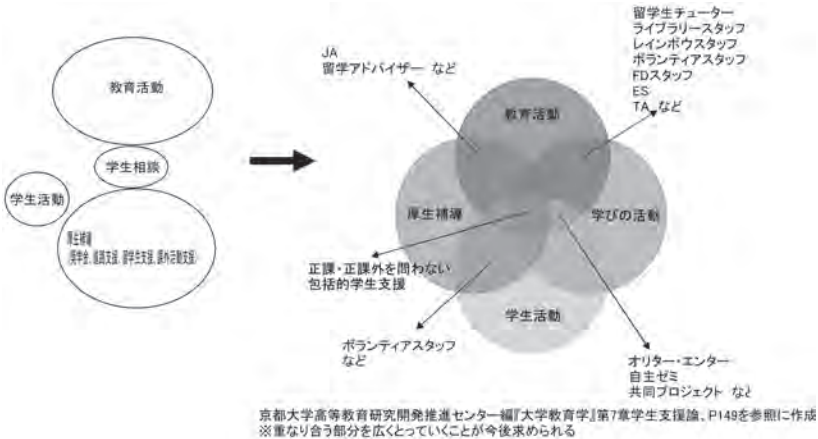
教育活動

学生相談

学生活動

厚生補導
(奨学金、就職支援、留学生支援、課外活動支援)

JA
留学アドバイザー など

留学生チューター
ライブラリースタッフ
レインボウスタッフ
ボランティアスタッフ
FDスタッフ
ES
TA など

教育活動

厚生補導

学びの活動

学生活動

正課・正課外を問わない
包括的学生支援

ボランティアスタッフ
など

オリター・エンター
自主ゼミ
共同プロジェクト など

京都大学高等教育研究開発推進センター編『大学教育学』第7章学生支援論、P149を参照に作成
※重なり合う部分を広くとっていくことが今後求められる